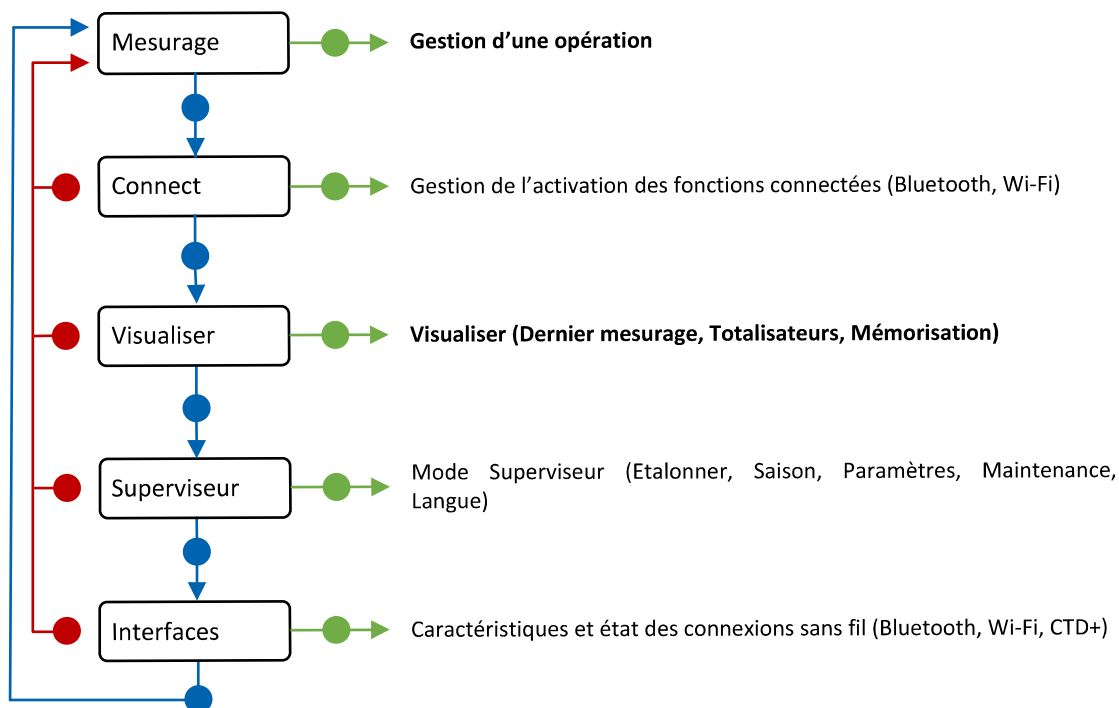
Mesurage

Gestion d’une opération

Connect

Gestion de l’activation des fonctions connectées (Bluetooth, Wi-Fi)

Visualiser

Visualiser (Dernier mesurage, Totalisateurs, Mémorisation)

Superviseur

Mode Superviseur (Etalonner, Saison, Paramètres, Maintenance, Langue)

Interfaces

Caractéristiques et état des connexions sans fil (Bluetooth, Wi-Fi, CTD+)